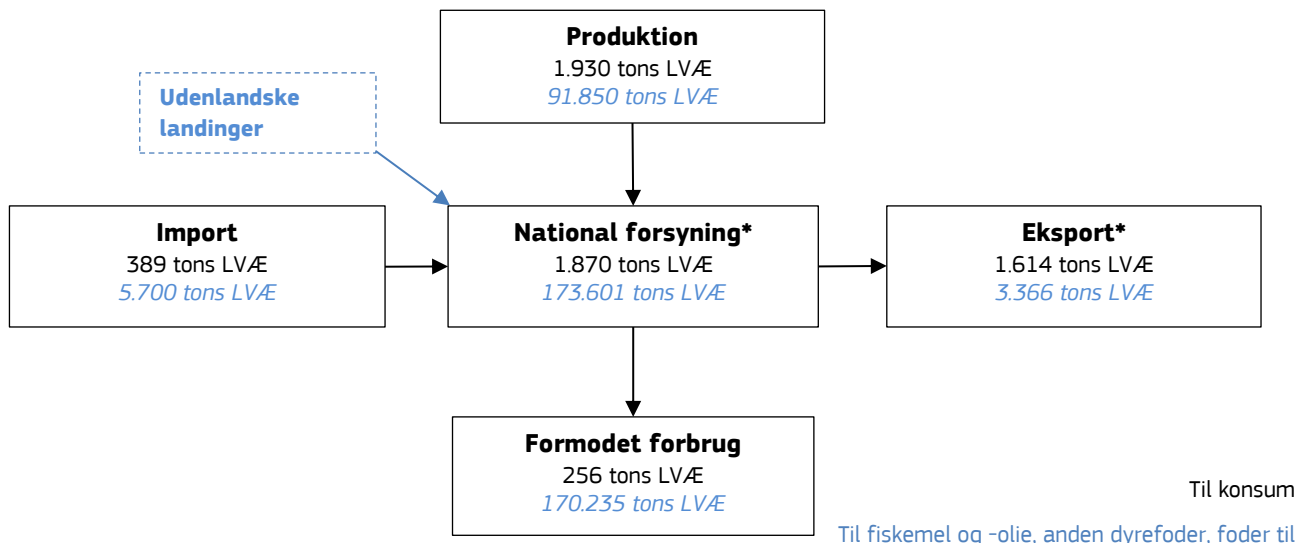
**Produktion**
1.930 tons LVÆ
*91.850 tons LVÆ*

**Udenlandske landinger**

**Import**
389 tons LVÆ
*5.700 tons LVÆ*

**National forsyning***
1.870 tons LVÆ
*173.601 tons LVÆ*

**Eksport***
1.614 tons LVÆ
*3.366 tons LVÆ*

**Formodet forbrug**
256 tons LVÆ
*170.235 tons LVÆ*

Til konsum

Til fiskemel og -olie, anden dyrefoder, foder til